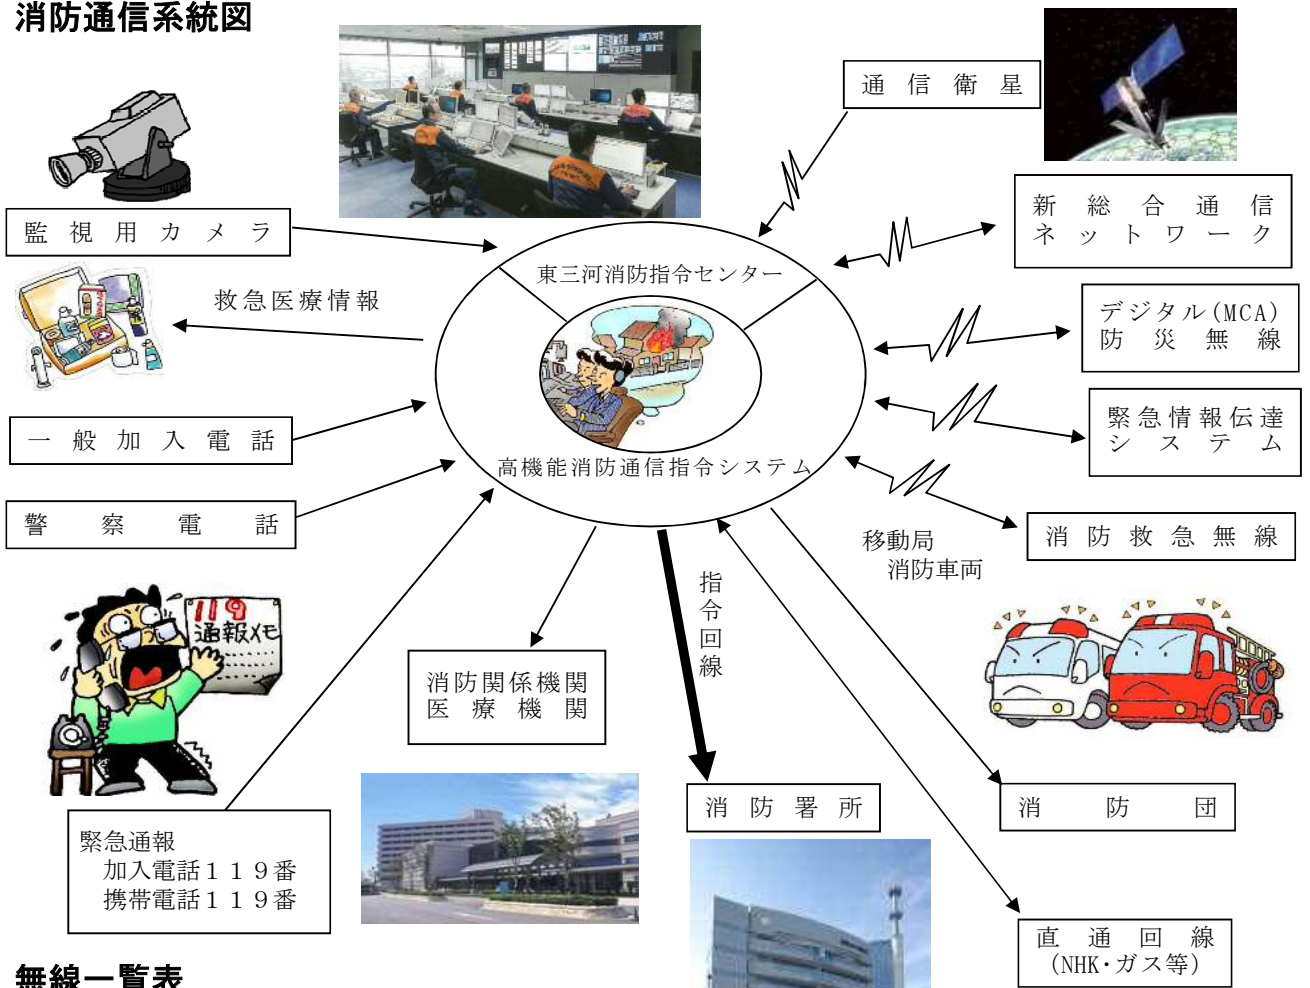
消防通信系統図

通 信 衛 星

監 視 用 カ メ ラ

新 総 合 通 信 ネ ッ ト ワ ー ク

東三河消防指令センター

救急医療情報

デジタル(MCA) 防 災 無 線

緊急情報伝達 シ ス テ ム

一 般 加 入 電 話

高機能消防通信指令システム

警 察 電 話

消 防 救 急 無 線

移動局
消防車両

119
通報メモ

指令回線

消防関係機関
医 療 機 関

消 防 署 所

消 防 団

緊急通報
加入電話１１９番
携帯電話１１９番

直 通 回 線
(NHK・ガス等)

無線一覧表